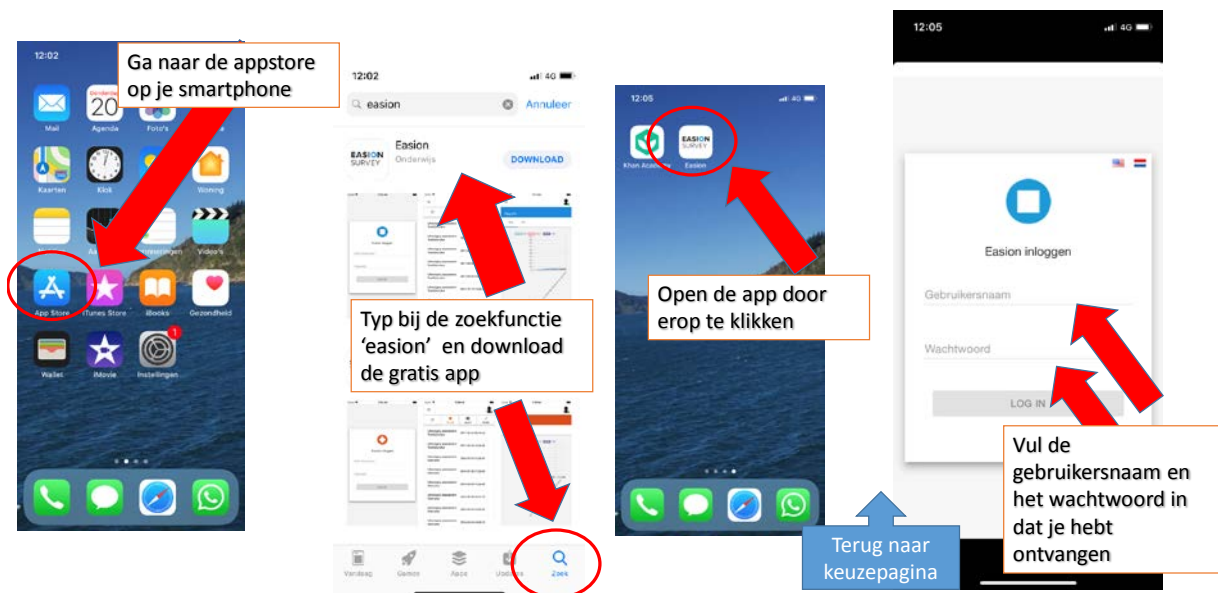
12:02

Ga naar de appstore op je smartphone

Mail Agenda Foto's

Kaarten Klok Woning

Video's

App Store iTunes Store iBooks Gezondheid

Wallet iMovie Instellingen

12:02

easion

Annuleer

EASION SURVEY

Easion

Onderwijs

DOWNLOAD

Typ bij de zoekfunctie 'easion' en download de gratis app

Vandaag Games Apps Updates Zoek

12:05

Khan Academy Easion

EASION SURVEY

Open de app door erop te klikken

Terug naar keuzepagina

12:05

Easion inloggen

Gebruikersnaam

Wachtwoord

LOG IN

Vul de gebruikersnaam en het wachtwoord in dat je hebt ontvangen